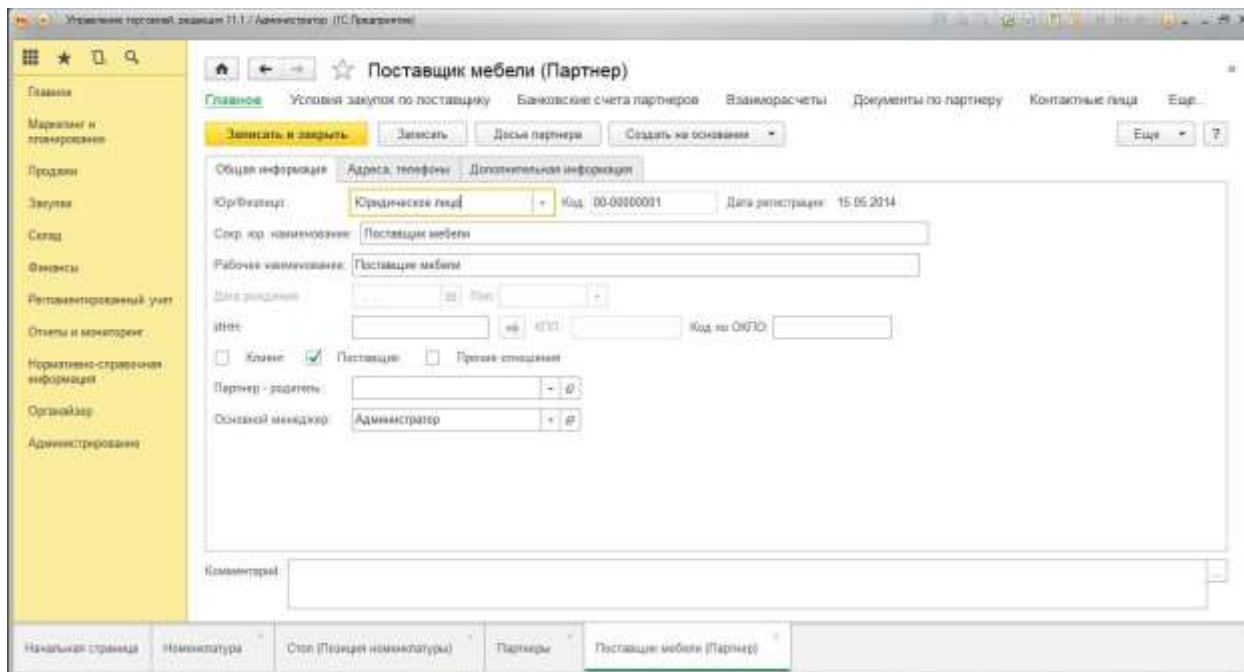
Управление торговой, редакция 11.1 / Администратор (1С:Предприятие)

Главное
Маркетинг и планирование
Продажи
Закупки
Склад
Финансы
Регламентированный учет
Отчеты и мониторинг
Нормативно-справочная информация
Органайзер
Администрирование

Поставщик мебели (Партнер)

Главное | Условия закупок по поставщику | Банковские счета партнеров | Взаиморасчеты | Документы по партнеру | Контактные лица | Еще

Записать и закрыть | Записать | Досье партнера | Создать на основании | Еще | ?

Общая информация | Адреса, телефоны | Дополнительная информация

Юр/Физлицо: Юридическое лицо | Код: 00-00000001 | Дата регистрации: 15.05.2014

Сокр. юр. наименование: Поставщик мебели

Рабочее наименование: Поставщик мебели

Дата рождения: | Пол:

ИНН: | КПП: | Код по ОКПО:

Клиент | Поставщик | Прочие отношения

Партнер - родитель:

Основной менеджер: Администратор

Комментарий:

Начальная страница | Номенклатура | Стол (Позиция номенклатуры) | Партнеры | Поставщик мебели (Партнер)